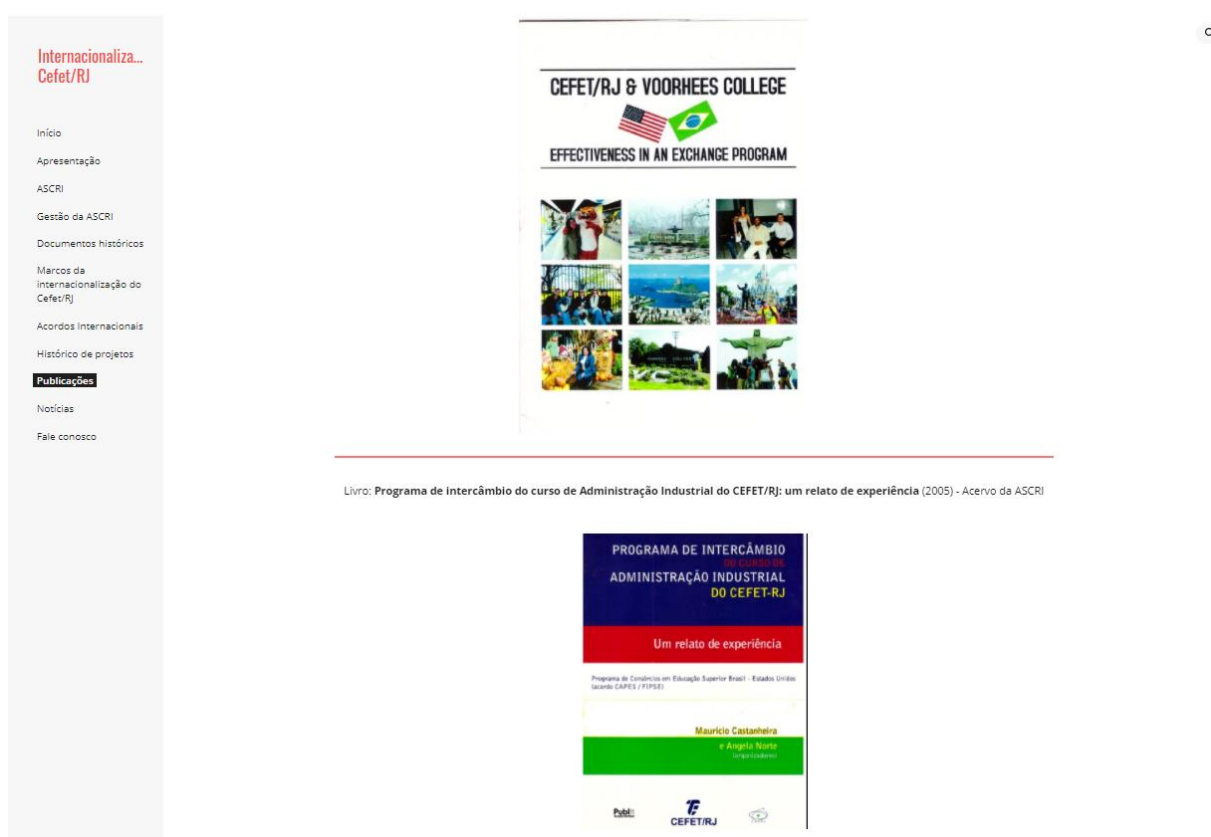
Internacionaliza... Cefet/RJ

Início

Apresentação

ASCRI

Gestão da ASCRI

Documentos históricos

Marcos da internacionalização do Cefet/RJ

Acordos Internacionais

Histórico de projetos

Publicações

Notícias

Fale conosco

CEFET/RJ & VOORHEES COLLEGE

EFFECTIVENESS IN AN EXCHANGE PROGRAM

Livro: **Programa de intercâmbio do curso de Administração Industrial do CEFET/RJ: um relato de experiência** (2005) - Acervo da ASCRI

PROGRAMA DE INTERCÂMBIO DO CURSO DE ADMINISTRAÇÃO INDUSTRIAL DO CEFET-RJ

Um relato de experiência

Programa de Consórcios em Educação Superior Brasil - Estados Unidos (acordo CAPES / FIPSE)

Mauricio Castanheira e Angela Norte (organizadores)

Publit

CEFET/RJ